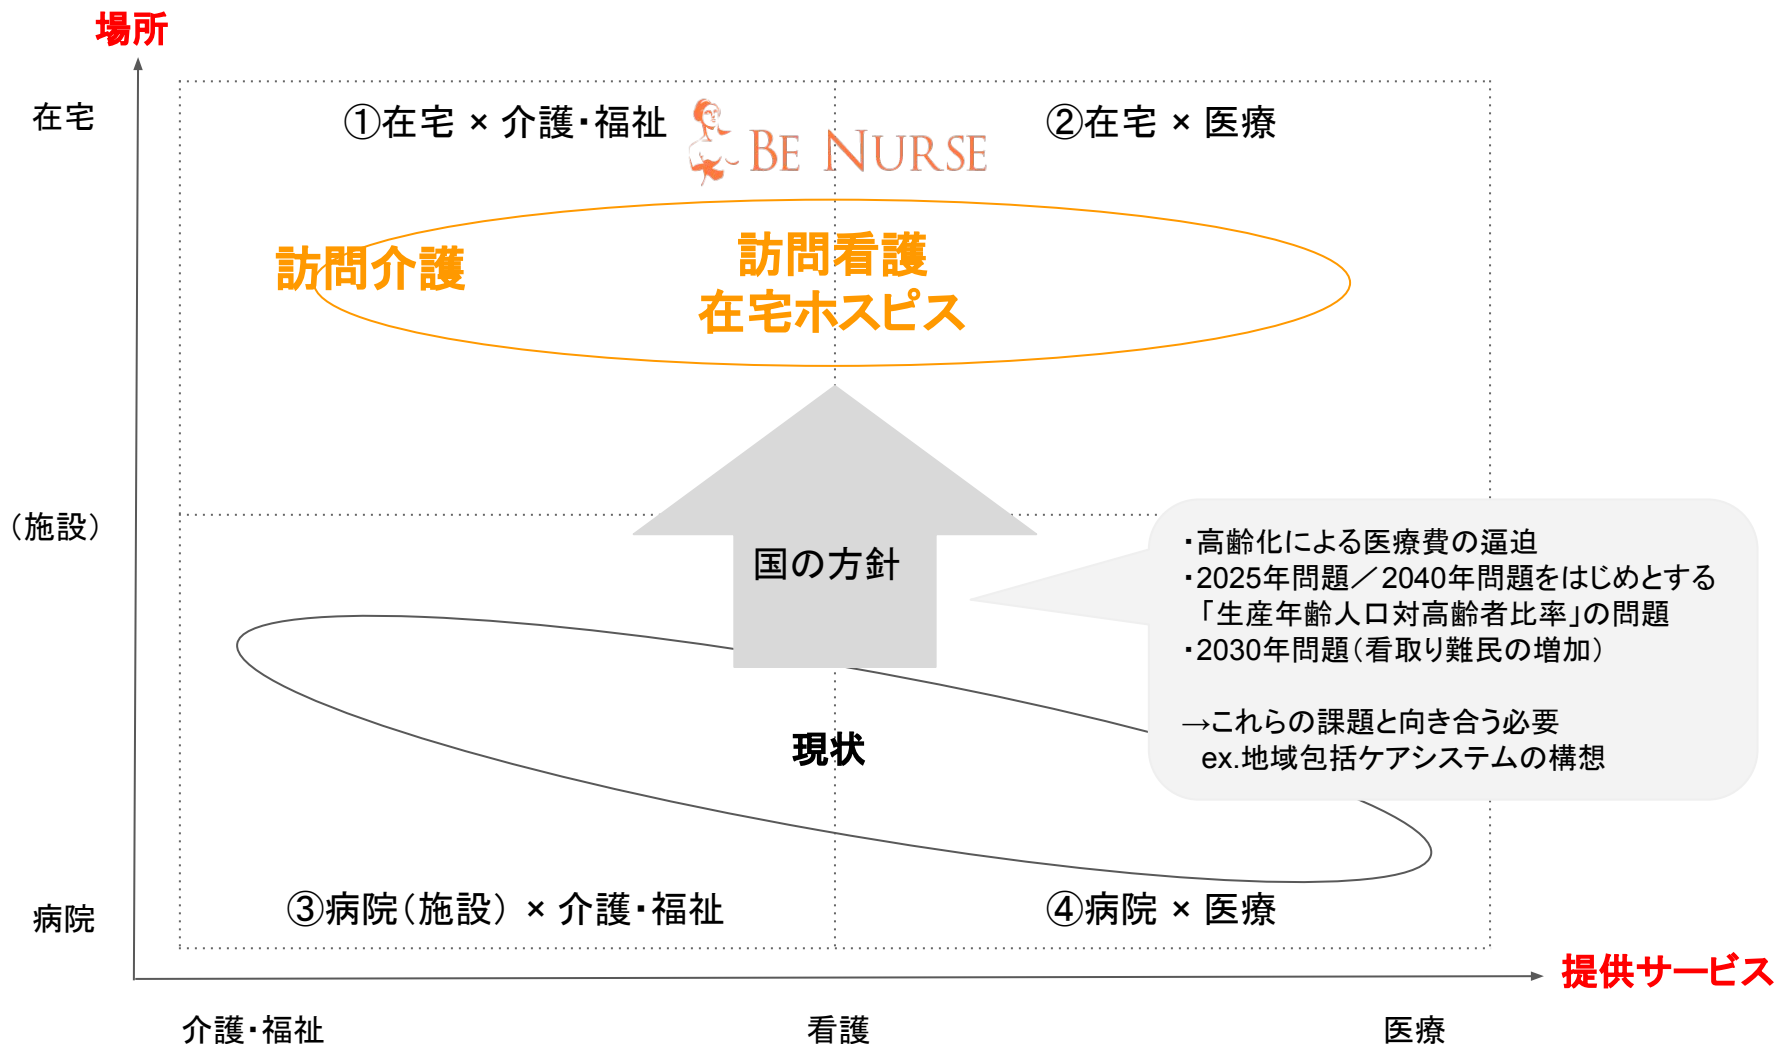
場所

在宅

(施設)

病院

①在宅 × 介護・福祉

BE NURSE

②在宅 × 医療

訪問介護

訪問看護
在宅ホスピス

国の方針

・高齢化による医療費の逼迫
・2025年問題/2040年問題をはじめとする「生産年齢人口対高齢者比率」の問題
・2030年問題(看取り難民の増加)

→これらの課題と向き合う必要
ex.地域包括ケアシステムの構想

現状

③病院(施設) × 介護・福祉

④病院 × 医療

提供サービス

介護・福祉

看護

医療